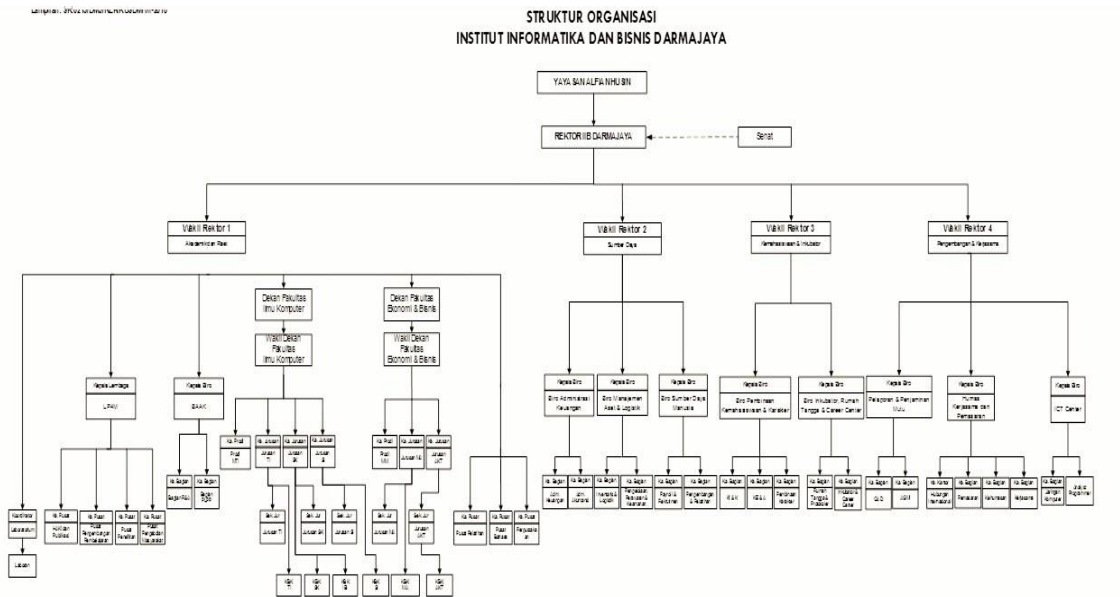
Lampiran : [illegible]

STRUKTUR ORGANISASI
INSTITUT INFORMATIKA DAN BISNIS DARMAJAYA

YAYASAN ALFIAN HUSIN

REKTOR IIB DARMAJAYA

Senat

Wakil Rektor 1
Akademik dan Riset

Wakil Rektor 2
Sumber Daya

Wakil Rektor 3
Kemahasiswaan & Inkubator

Wakil Rektor 4
Pengembangan & Kerjasama

Dekan Fakultas Ilmu Komputer

Wakil Dekan Fakultas Ilmu Komputer

Dekan Fakultas Ekonomi & Bisnis

Wakil Dekan Fakultas Ekonomi & Bisnis

Kepala Lembaga
LPPM

Kepala Biro
BAAK

Ka. Prodi MTI

Ka. Jurusan TI

Ka. Jurusan SK

Ka. Jurusan SI

Ka. Prodi MM

Ka. Jurusan MJ

Ka. Jurusan AKT

Kepala Biro
Biro Administrasi Keuangan

Kepala Biro
Biro Manajemen Aset & Logistik

Kepala Biro
Biro Sumber Daya Manusia

Kepala Biro
Biro Pembinaan Kemahasiswaan & Karakter

Kepala Biro
Biro Inkubator, Rumah Tangga & Career Center

Kepala Biro
Pelaporan & Penjaminan Mutu

Kepala Biro
Humas, Kerjasama dan Pemasaran

Kepala Biro
ICT Center

Koordinator Laboratorium

Laboran

Ka. Pusat HaKI dan Publikasi

Ka. Pusat Pusat Pengembangan Pembelajaran

Ka. Pusat Pusat Penelitian

Ka. Pusat Pusat Pengabdian Masyarakat

Ka. Bagian Bagian PAA

Ka. Bagian Bagian PDPT

Sek. Jur Jurusan TI

Sek. Jur Jurusan SK

Sek. Jur Jurusan SI

Sek. Jur Jurusan MJ

Sek. Jur Jurusan AKT

Ka. Pusat Pusat Pelatihan

Ka. Pusat Pusat Bahasa

Ka. Pusat Perpustakaan

Ka. Bagian Adm. Keuangan

Ka. Bagian Adm. Akuntansi

Ka. Bagian Inventaris & Logistik

Ka. Bagian Pengelolaan Kebersihan & Keamanan

Ka. Bagian Rekrut & Rekrutmen

Ka. Bagian Pengembangan & Retensi

Ka. Bagian R&K

Ka. Bagian KB&L

Ka. Bagian Pembinaan Karakter

Ka. Bagian Rumah Tangga & Inkubator

Ka. Bagian Inkubator & Career Center

Ka. Bagian QC

Ka. Bagian AIM

Ka. Kantor Hubungan Internasional

Ka. Bagian Pemasaran

Ka. Bagian Kehumasan

Ka. Bagian Kerjasama

Ka. Bagian Jaringan Komputer

Unit Pemrograman

Kaprodi TI

Kaprodi SK

Kaprodi SI

Kaprodi SI

Kaprodi MJ

Kaprodi AKT